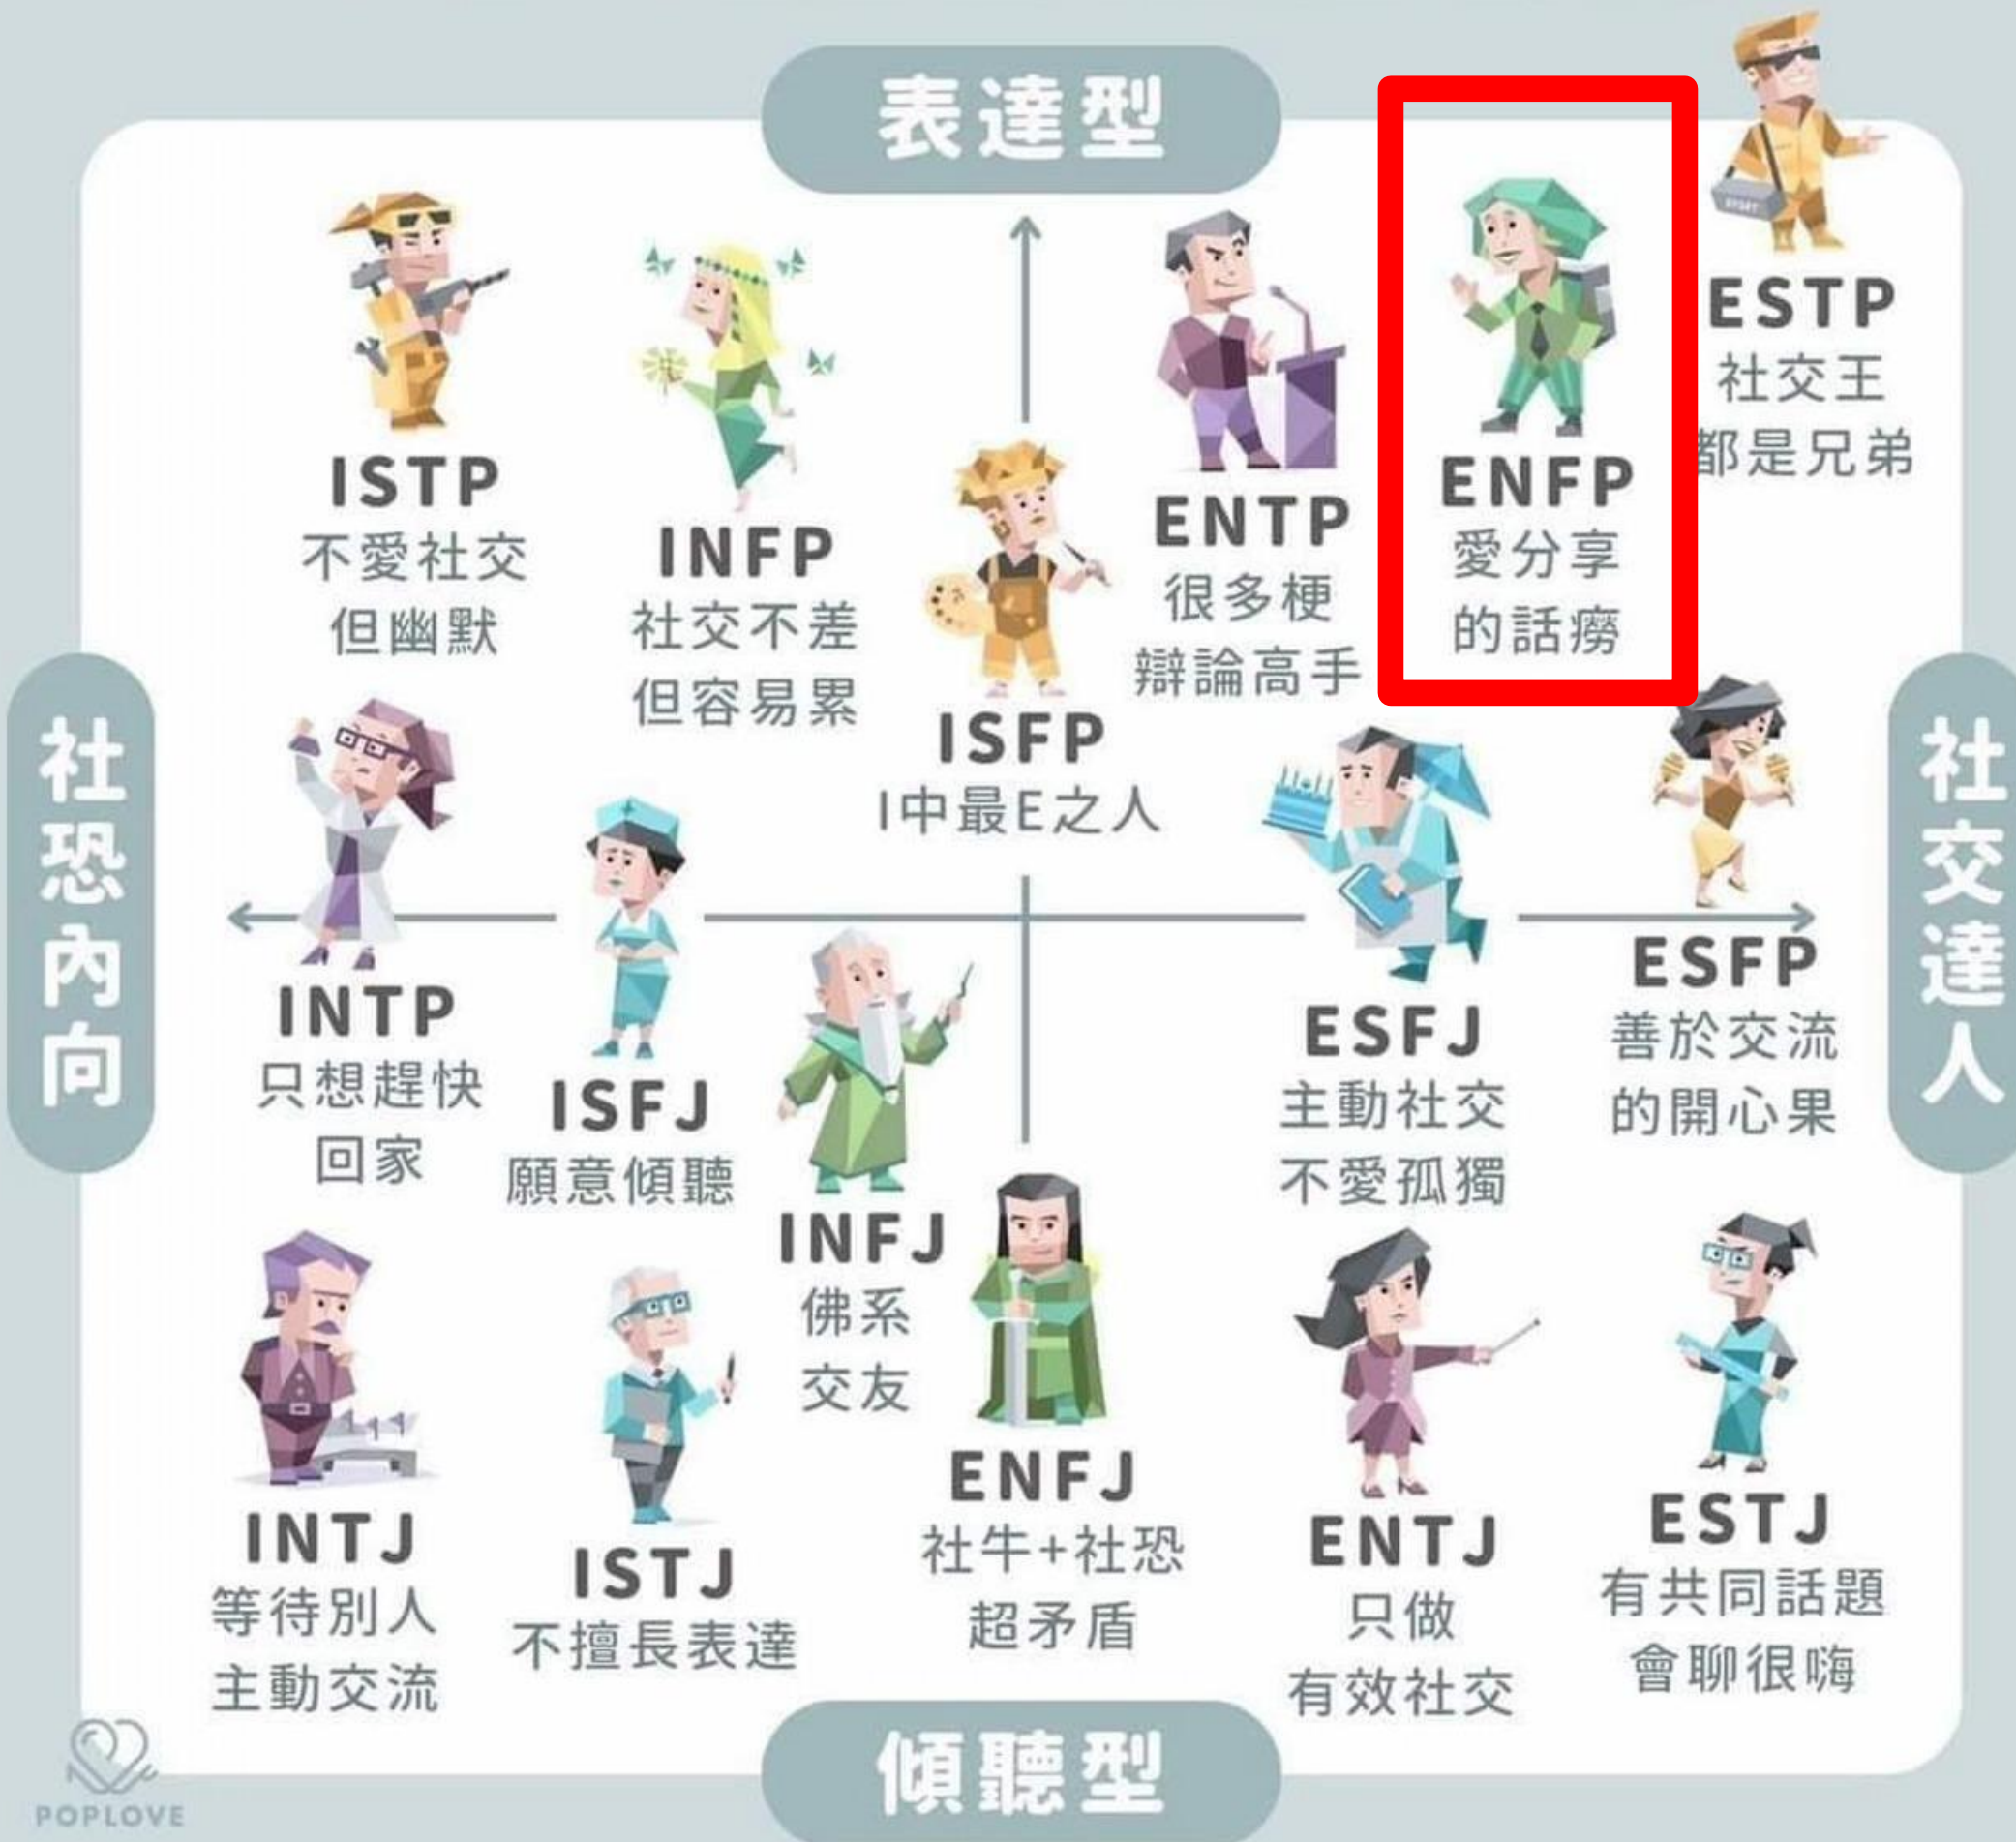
表達型

ISTP
不愛社交
但幽默

INFP
社交不差
但容易累

ISFP
I中最E之人

ENTP
很多梗
辯論高手

ENFP
愛分享
的話癆

ESTP
社交王
都是兄弟

社恐內向

社交達人

INTP
只想趕快
回家

ISFJ
願意傾聽

INFJ
佛系
交友

ESFJ
主動社交
不愛孤獨

ESFP
善於交流
的開心果

INTJ
等待別人
主動交流

ISTJ
不擅長表達

ENFJ
社牛+社恐
超矛盾

ENTJ
只做
有效社交

ESTJ
有共同話題
會聊很嗨

傾聽型

POPLOVE